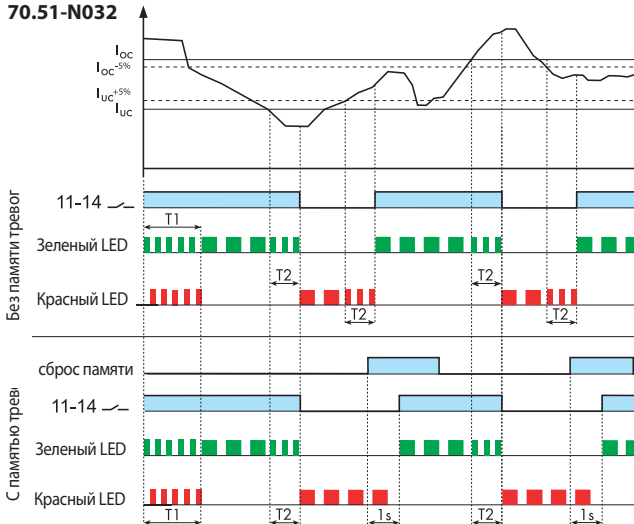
70.51-N032

$I_{OC}$
$I_{OC}^{-5\%}$
$I_{UC}^{+5\%}$
$I_{UC}$

Без памяти тревог

11-14
T1
Зеленый LED
T2
Красный LED
T2
T2
T2

С памятью трев

сброс памяти
11-14
Зеленый LED
Красный LED
T1
T2
1s
T2
1s